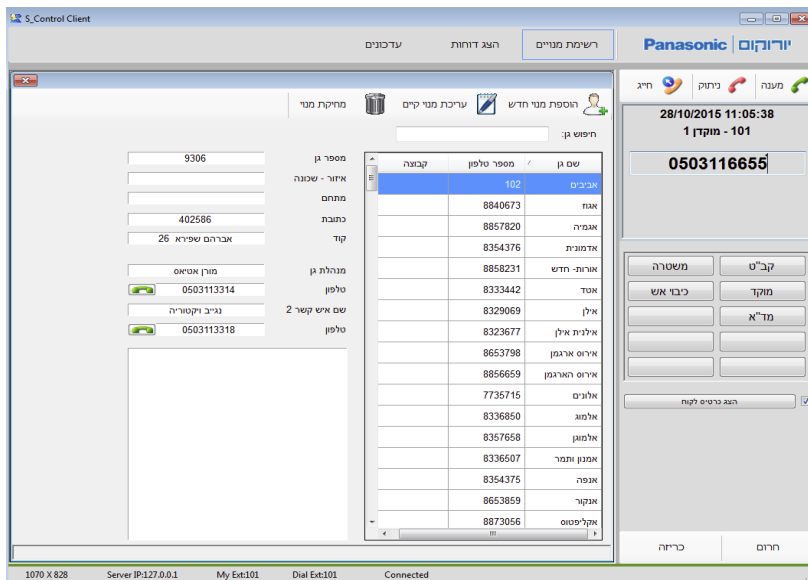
S_Control Client

Panasonic | יורוקום

רשימת מנויים
הצג דוחות
עדכונים

מענה
ניתוק
חייג

28/10/2015 11:05:38
101 - מוקדן 1

0503116655

קב"ט
משטרה
מוקד
כיבוי אש
מד"א

הצג כרטיס לקוח

חירום
כריזה

הוספת מנוי חדש
עריכת מנוי קיים
מחיקת מנוי

חיפוש גן:

| שם גן | מספר טלפון | קבוצה |
|---|---|---|
| אביבים | 102 | |
| אגוז | 8840673 | |
| אגמיה | 8857820 | |
| אדמונית | 8354376 | |
| אורות- חדש | 8858231 | |
| אטד | 8333442 | |
| אילן | 8329069 | |
| אילנית אילן | 8323677 | |
| אירוס ארגמן | 8653798 | |
| אירוס הארגמן | 8856659 | |
| אלונים | 7735715 | |
| אלמוג | 8336850 | |
| אלמגן | 8357658 | |
| אמנון ותמר | 8336507 | |
| אנפה | 8354375 | |
| אנקור | 8653859 | |
| אקליפטוס | 8873056 | |

מספר גן: 9306
איזור - שכונה
מתחם
כתובת: 402586
קוד: אברהם שפירא 26
מנהלת גן: מורן אטיאס
טלפון: 0503113314
שם איש קשר 2: נגייב ויקטוריה
טלפון: 0503113318

1070 X 828
Server IP:127.0.0.1
My Ext:101
Dial Ext:101
Connected